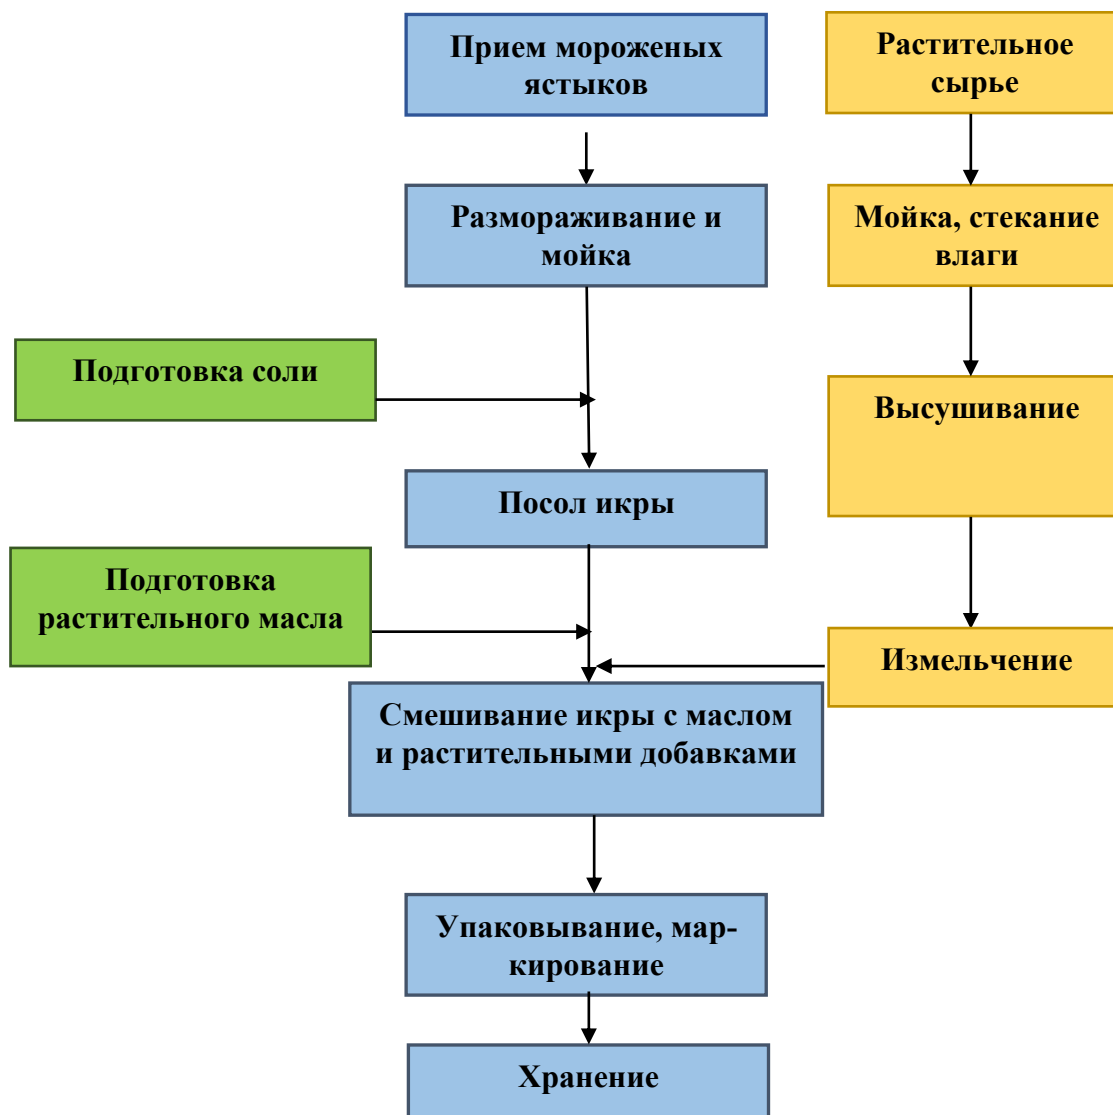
Прием мороженых ястыков

Растительное сырье

Размораживание и мойка

Мойка, стекание влаги

Подготовка соли

Высушивание

Посол икры

Подготовка растительного масла

Измельчение

Смешивание икры с маслом и растительными добавками

Упаковывание, маркирование

Хранение